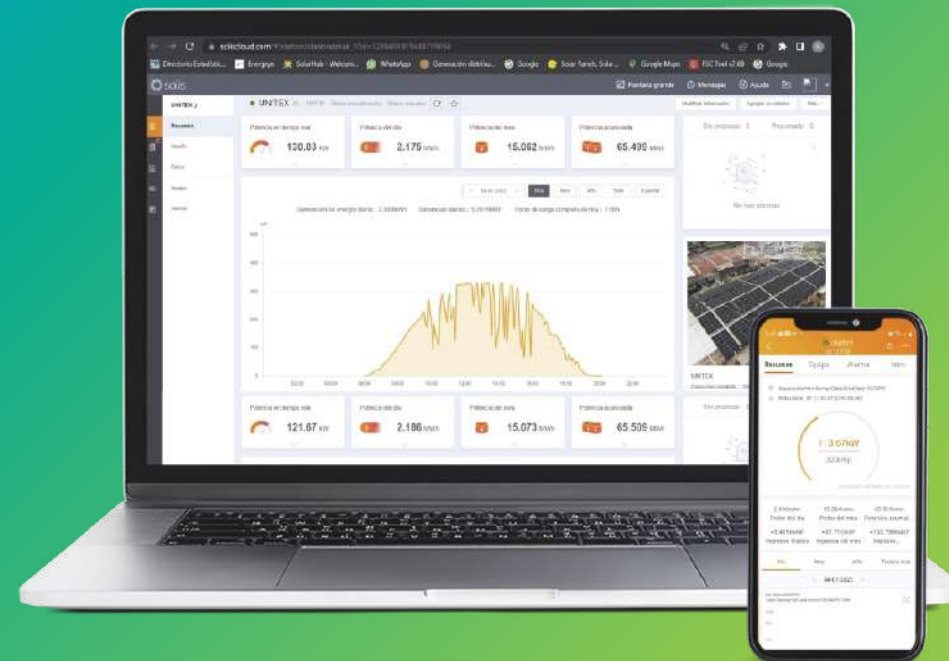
soliscloud.com

Directorio Estadístic... Energya SolarHub - Welcom... WhatsApp Generación distribu... Google Solar Panels, Solar... Google Maps FSC Tool v2.68 Google

solis

Pantalla grande Mensajes Ayuda

UNITEX

Resumen

Potencia en tiempo real 130.83 kW

Potencia del día 2.175 MWh

Potencia del mes 15.082 MWh

Potencia acumulada 65.490 MWh

Día Mes Año Total Exportar

No hay alarmas

Potencia en tiempo real 121.67 kW

Potencia del día 2.186 MWh

Potencia del mes 15.073 MWh

Potencia acumulada 65.509 MWh

UNITEX

Resumen Equipo Alarma

113.67kW

Día Mes Año Total